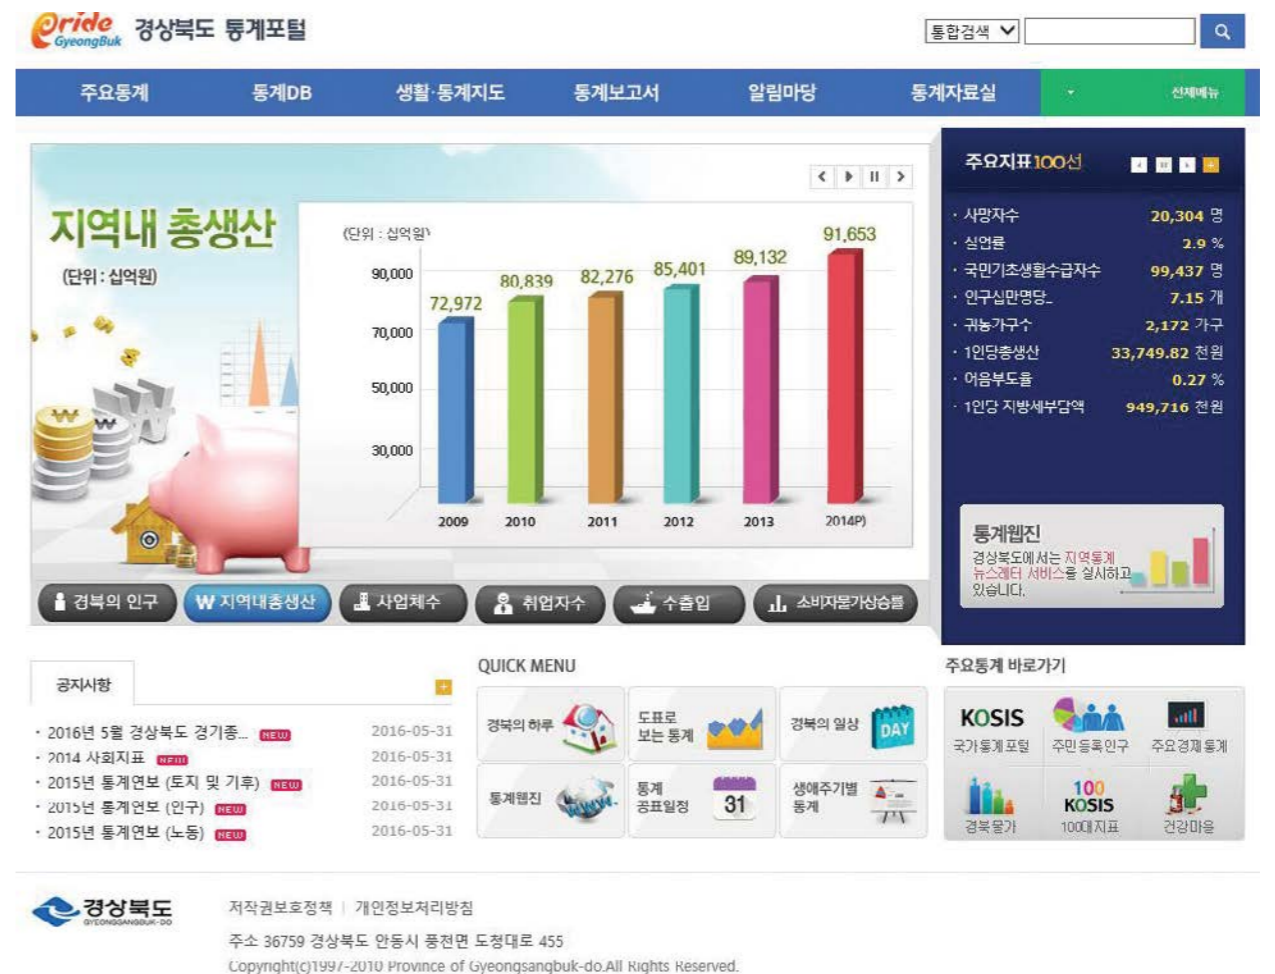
Pride GyeongBuk 경상북도 통계포털

통합검색

주요통계 통계DB 생활·통계지도 통계보고서 알림마당 통계자료실 전체메뉴

지역내 총생산
(단위 : 십억원)

(단위 : 십억원)

| | 2009 | 2010 | 2011 | 2012 | 2013 | 2014P) |
|---|---|---|---|---|---|---|
| | 72,972 | 80,839 | 82,276 | 85,401 | 89,132 | 91,653 |

90,000
70,000
50,000
30,000

경북의 인구 W 지역내총생산 사업체수 취업자수 수출입 소비자물가상승률

주요지표 100선

· 사망자수 20,304 명
· 실업률 2.9 %
· 국민기초생활수급자수 99,437 명
· 인구십만명당_ 7.15 개
· 귀농가구수 2,172 가구
· 1인당총생산 33,749.82 천원
· 어음부도율 0.27 %
· 1인당 지방세부담액 949,716 천원

통계웹진
경상북도에서는 지역통계 뉴스레터 서비스를 실시하고 있습니다.

공지사항
· 2016년 5월 경상북도 경기종... NEW 2016-05-31
· 2014 사회지표 NEW 2016-05-31
· 2015년 통계연보 (토지 및 기후) NEW 2016-05-31
· 2015년 통계연보 (인구) NEW 2016-05-31
· 2015년 통계연보 (노동) NEW 2016-05-31

QUICK MENU
경북의 하루
도표로 보는 통계
경북의 일상 DAY
통계웹진 WWW
통계 공표일정 31
생애주기별 통계

주요통계 바로가기
KOSIS 국가통계포털
주민등록인구
주요경제통계
경북물가
100 KOSIS 100대지표
건강마음

경상북도 GYEONGSANGBUK-DO
저작권보호정책 | 개인정보처리방침
주소 36759 경상북도 안동시 풍천면 도청대로 455
Copyright(c)1997-2010 Province of Gyeongsangbuk-do.All Rights Reserved.